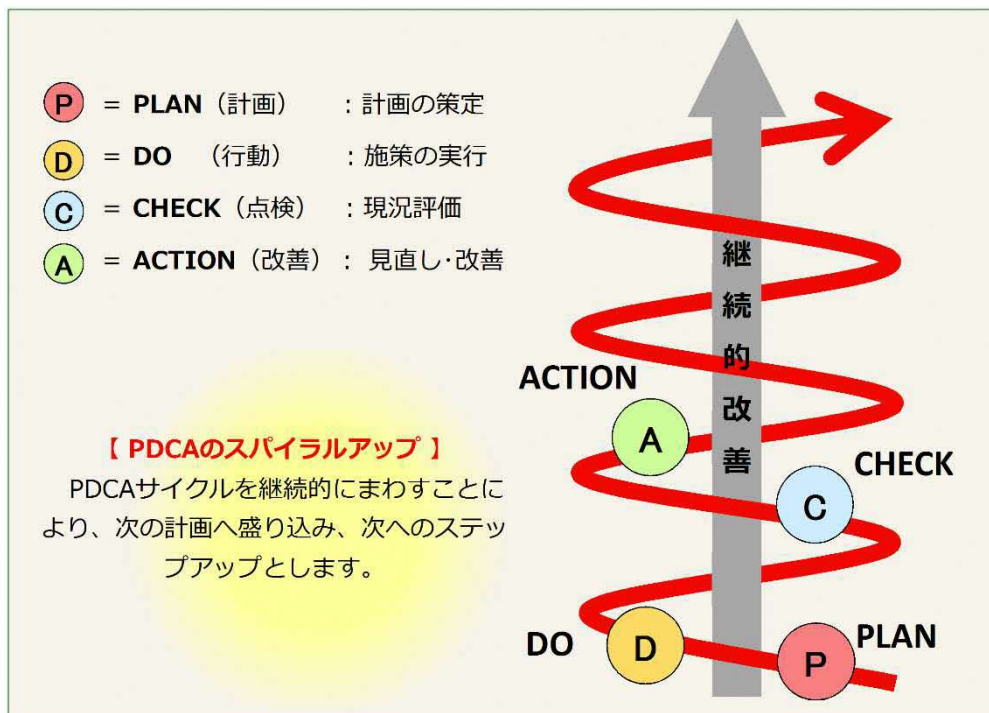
P = PLAN（計画） ：計画の策定

D = DO （行動） ：施策の実行

C = CHECK（点検） ：現況評価

A = ACTION（改善）： 見直し･改善

【 PDCAのスパイラルアップ 】

PDCAサイクルを継続的にまわすことにより、次の計画へ盛り込み、次へのステップアップとします。

継続的改善

ACTION

A

CHECK

C

DO

D

PLAN

P